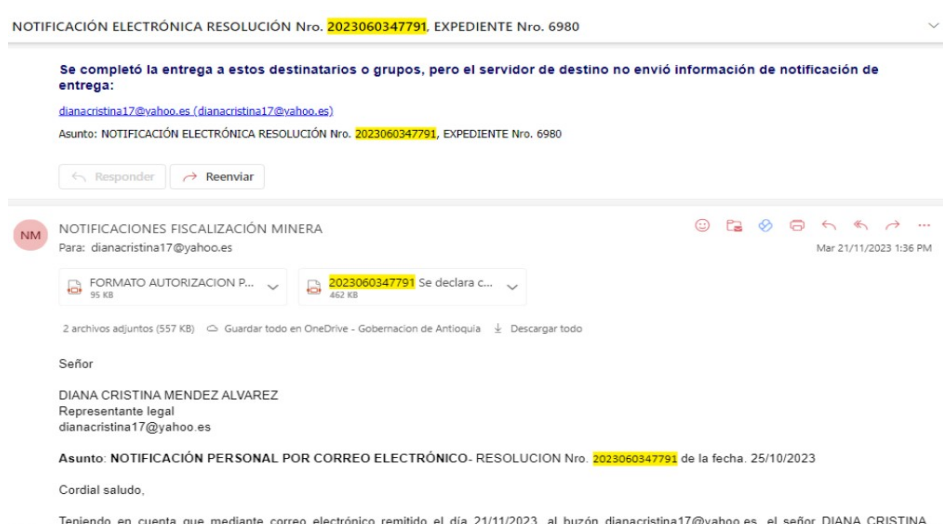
NOTIFICACIÓN ELECTRÓNICA RESOLUCIÓN Nro. 2023060347791, EXPEDIENTE Nro. 6980

Se completó la entrega a estos destinatarios o grupos, pero el servidor de destino no envió información de notificación de entrega:

dianacristina17@yahoo.es (dianacristina17@yahoo.es)

Asunto: NOTIFICACIÓN ELECTRÓNICA RESOLUCIÓN Nro. 2023060347791, EXPEDIENTE Nro. 6980

Responder Reenviar

NM NOTIFICACIONES FISCALIZACIÓN MINERA
Para: dianacristina17@yahoo.es
Mar 21/11/2023 1:36 PM

FORMATO AUTORIZACION P... 95 KB
2023060347791 Se declara c... 462 KB

2 archivos adjuntos (557 KB) Guardar todo en OneDrive - Gobernacion de Antioquia Descargar todo

Señor

DIANA CRISTINA MENDEZ ALVAREZ
Representante legal
dianacristina17@yahoo.es

Asunto: NOTIFICACIÓN PERSONAL POR CORREO ELECTRÓNICO- RESOLUCION Nro. 2023060347791 de la fecha. 25/10/2023

Cordial saludo,

Teniendo en cuenta que mediante correo electrónico remitido el día 21/11/2023, al buzón dianacristina17@yahoo.es, el señor DIANA CRISTINA